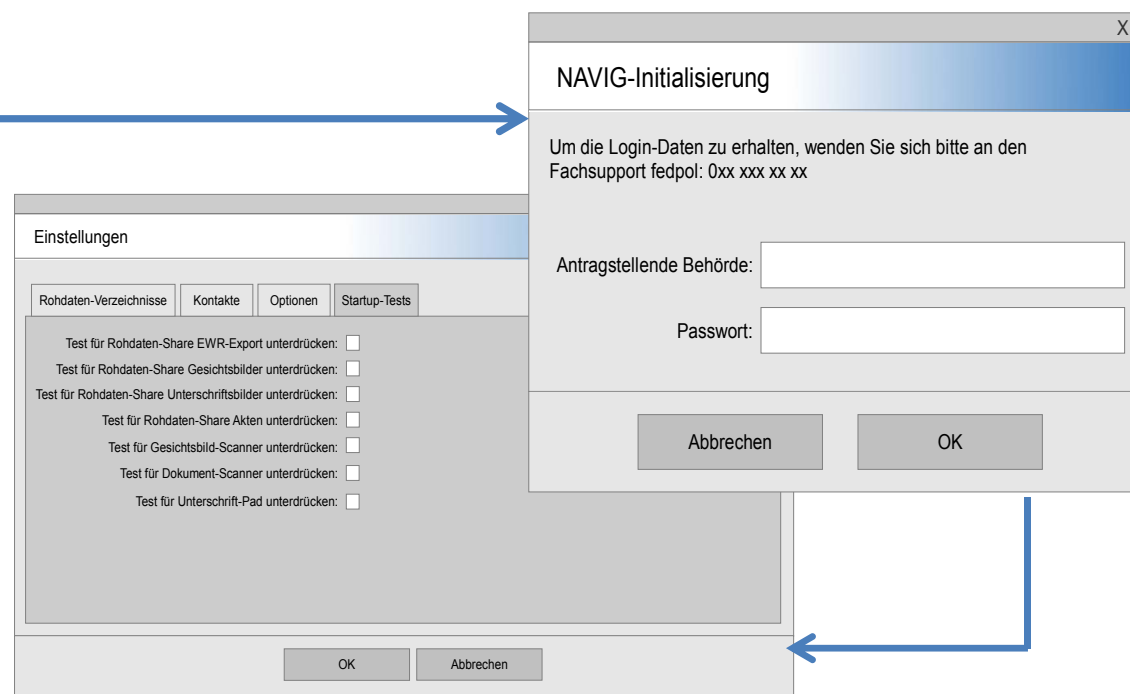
X

NAVIG-Initialisierung

Um die Login-Daten zu erhalten, wenden Sie sich bitte an den Fachsupport fedpol: 0xx xxx xx xx

Antragstellende Behörde:

Passwort:

Abbrechen

OK

Einstellungen

Rohdaten-Verzeichnisse | Kontakte | Optionen | Startup-Tests

Test für Rohdaten-Share EWR-Export unterdrücken:

Test für Rohdaten-Share Gesichtsbilder unterdrücken:

Test für Rohdaten-Share Unterschriftsbilder unterdrücken:

Test für Rohdaten-Share Akten unterdrücken:

Test für Gesichtsbild-Scanner unterdrücken:

Test für Dokument-Scanner unterdrücken:

Test für Unterschrift-Pad unterdrücken:

OK

Abbrechen